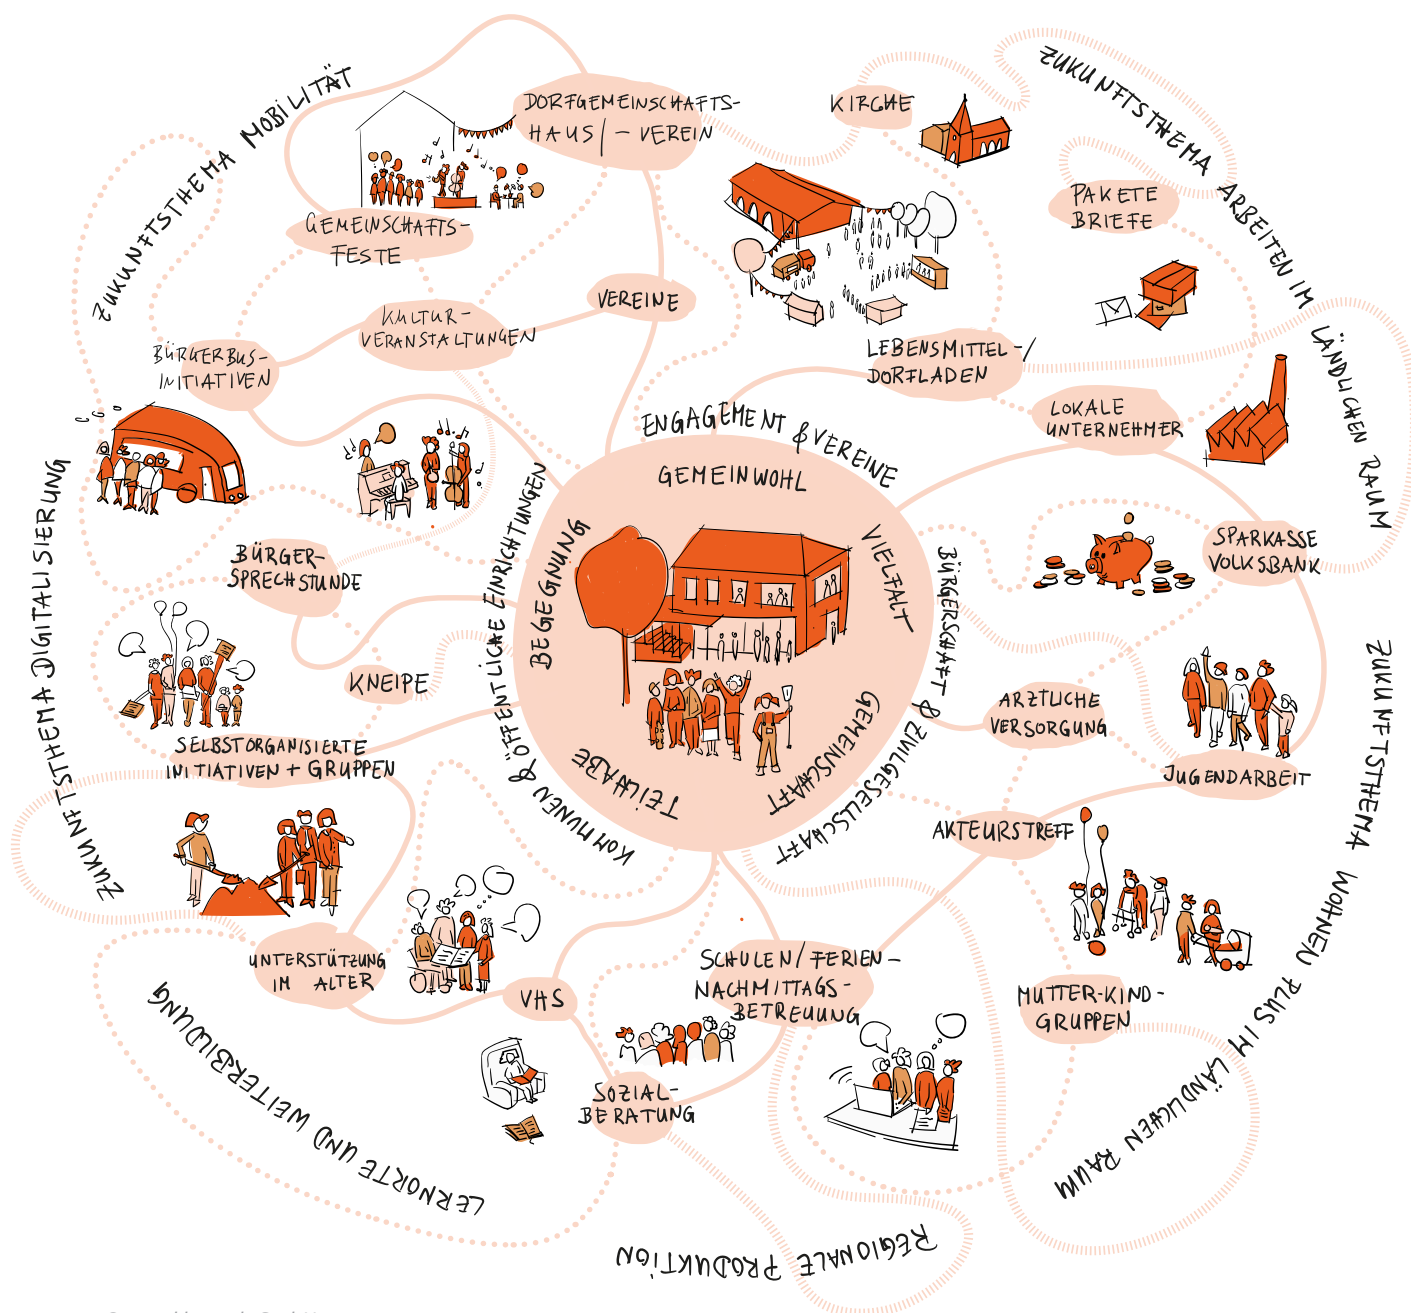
ZUKUNFTSTHEMA MOBILITÄT

DORFGEMEINSCHAFTS-HAUS / -VEREIN

KIRCHE

ZUKUNFTSTHEMA ARBEITEN IM LÄNDLICHEN RAUM

PAKETE BRIEFE

GEMEINSCHAFTS-FESTE

VEREINE

KULTUR-VERANSTALTUNGEN

BÜRGERBUS-INITIATIVEN

LEBENSMITTEL- / DORFLADEN

LOKALE UNTERNEHMER

ENGAGEMENT & VEREINE

GEMEINWOHL

VIELFALT

BEGEGNUNG

TEILHABE

GEMEINSCHAFT

KOMMUNEN & ÖFFENTLICHE EINRICHTUNGEN

BÜRGERSCHAFT & ZIVILGESELLSCHAFT

ZUKUNFTSTHEMA DIGITALISIERUNG

BÜRGER-SPRECHSTUNDE

KNEIPE

SPARKASSE VOLKSBANK

ÄRZTLICHE VERSORGUNG

JUGENDARBEIT

ZUKUNFTSTHEMA WOHNEN PLUS IM LÄNDLICHEN RAUM

SELBSTORGANISIERTE INITIATIVEN + GRUPPEN

AKTEURSTREFF

UNTERSTÜTZUNG IM ALTER

VHS

SCHULEN / FERIEN-NACHMITTAGS-BETREUUNG

MUTTER-KIND-GRUPPEN

SOZIAL-BERATUNG

LERNORTE UND WEITERBILDUNG

REGIONALE PRODUKTION